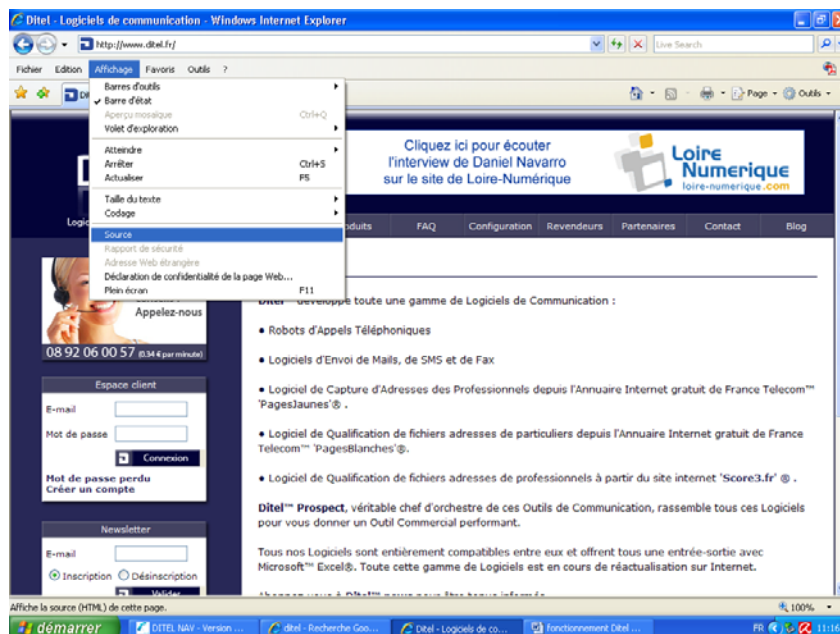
Ditel - Logiciels de communication - Windows Internet Explorer

http://www.ditel.fr/

Live Search

Fichier Edition Affichage Favoris Outils ?

Barres d'outils
Barre d'état
Aperçu mosaïque Ctrl+Q
Volet d'exploration
Atteindre
Arrêter Ctrl+S
Actualiser F5
Taille du texte
Codage
Source
Rapport de sécurité
Adresse Web étrangère
Déclaration de confidentialité de la page Web...
Plein écran F11

Page Outils

Cliquez ici pour écouter l'interview de Daniel Navarro sur le site de Loire-Numérique

Loire Numerique loire-numerique.com

Logic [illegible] oduits FAQ Configuration Revendeurs Partenaires Contact Blog

Appelez-nous
08 92 06 00 57 (0.34 € par minute)

Espace client
E-mail
Mot de passe
Connexion
Mot de passe perdu
Créer un compte

Newsletter
E-mail
Inscription Désinscription
Valider

Ditel™ développe toute une gamme de Logiciels de Communication :

• Robots d'Appels Téléphoniques

• Logiciels d'Envoi de Mails, de SMS et de Fax

• Logiciel de Capture d'Adresses des Professionnels depuis l'Annuaire Internet gratuit de France Telecom™ 'PagesJaunes'® .

• Logiciel de Qualification de fichiers adresses de particuliers depuis l'Annuaire Internet gratuit de France Telecom™ 'PagesBlanches'®.

• Logiciel de Qualification de fichiers adresses de professionnels à partir du site internet 'Score3.fr' ® .

Ditel™ Prospect, véritable chef d'orchestre de ces Outils de Communication, rassemble tous ces Logiciels pour vous donner un Outil Commercial performant.

Tous nos Logiciels sont entièrement compatibles entre eux et offrent tous une entrée-sortie avec Microsoft™ Excel®. Toute cette gamme de Logiciels est en cours de réactualisation sur Internet.

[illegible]

Affiche la source (HTML) de cette page.

100%

démarrer DITEL NAV - Version ... ditel - Recherche Goo... Ditel - Logiciels de co... fonctionnement Ditel ...

FR 11:16